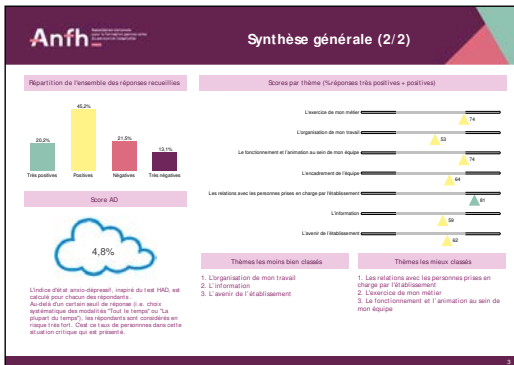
Anfh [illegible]

Synthèse générale (2/2)

Répartition de l'ensemble des réponses recueillies

| Très positives | Positives | Négatives | Très négatives |
|---|---|---|---|
| 20,2% | 45,2% | 21,5% | 13,1% |

Score AD

4,8%

L'indice d'état anxio-dépressif, inspiré du test HAD, est calculé pour chacun des répondants. Au-delà d'un certain seuil de réponse (i.e. choix systématique des modalités "Tout le temps" ou "La plupart du temps"), les répondants sont considérés en risque très fort. C'est ce taux de personnes dans cette situation critique qui est présenté.

Scores par thème (%réponses très positives + positives)

L'exercice de mon métier 74

L'organisation de mon travail 53

Le fonctionnement et l'animation au sein de mon équipe 74

L'encadrement de l'équipe 64

Les relations avec les personnes prises en charge par l'établissement 81

L'information 59

L'avenir de l'établissement 62

Thèmes les moins bien classés

1. L'organisation de mon travail
2. L'information
3. L'avenir de l'établissement

Thèmes les mieux classés

1. Les relations avec les personnes prises en charge par l'établissement
2. L'exercice de mon métier
3. Le fonctionnement et l'animation au sein de mon équipe

3